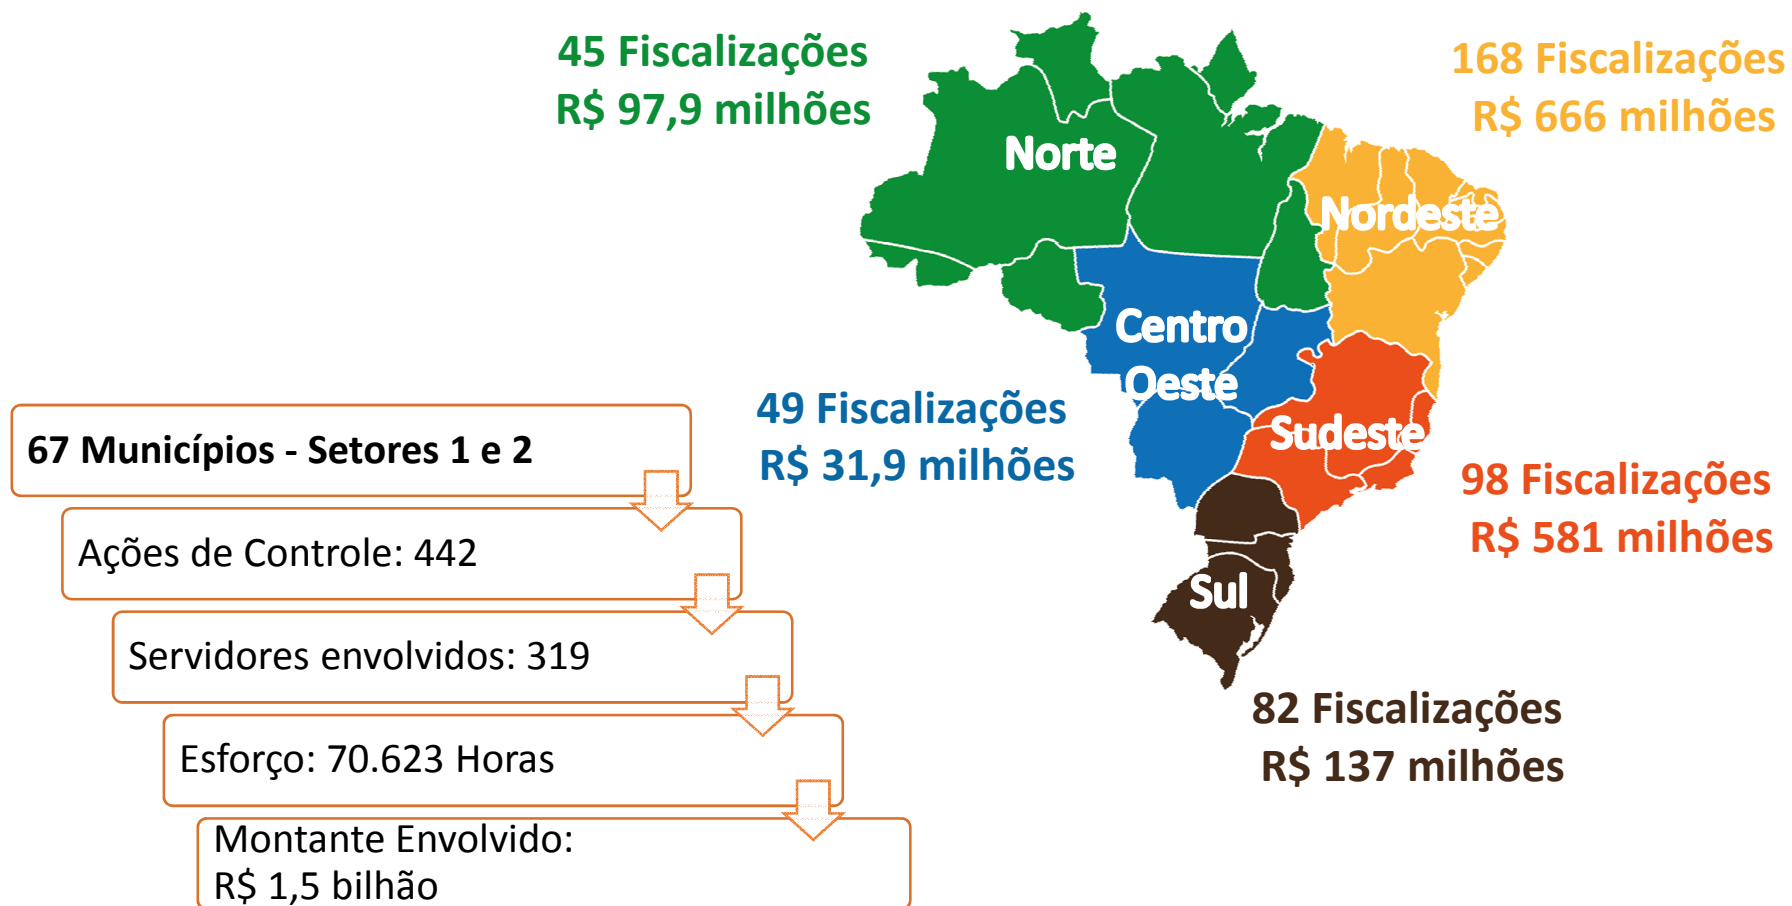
45 Fiscalizações
R$ 97,9 milhões

168 Fiscalizações
R$ 666 milhões

Norte

Nordeste

Centro Oeste

Sudeste

Sul

49 Fiscalizações
R$ 31,9 milhões

98 Fiscalizações
R$ 581 milhões

82 Fiscalizações
R$ 137 milhões

67 Municípios - Setores 1 e 2

Ações de Controle: 442

Servidores envolvidos: 319

Esforço: 70.623 Horas

Montante Envolvido:
R$ 1,5 bilhão